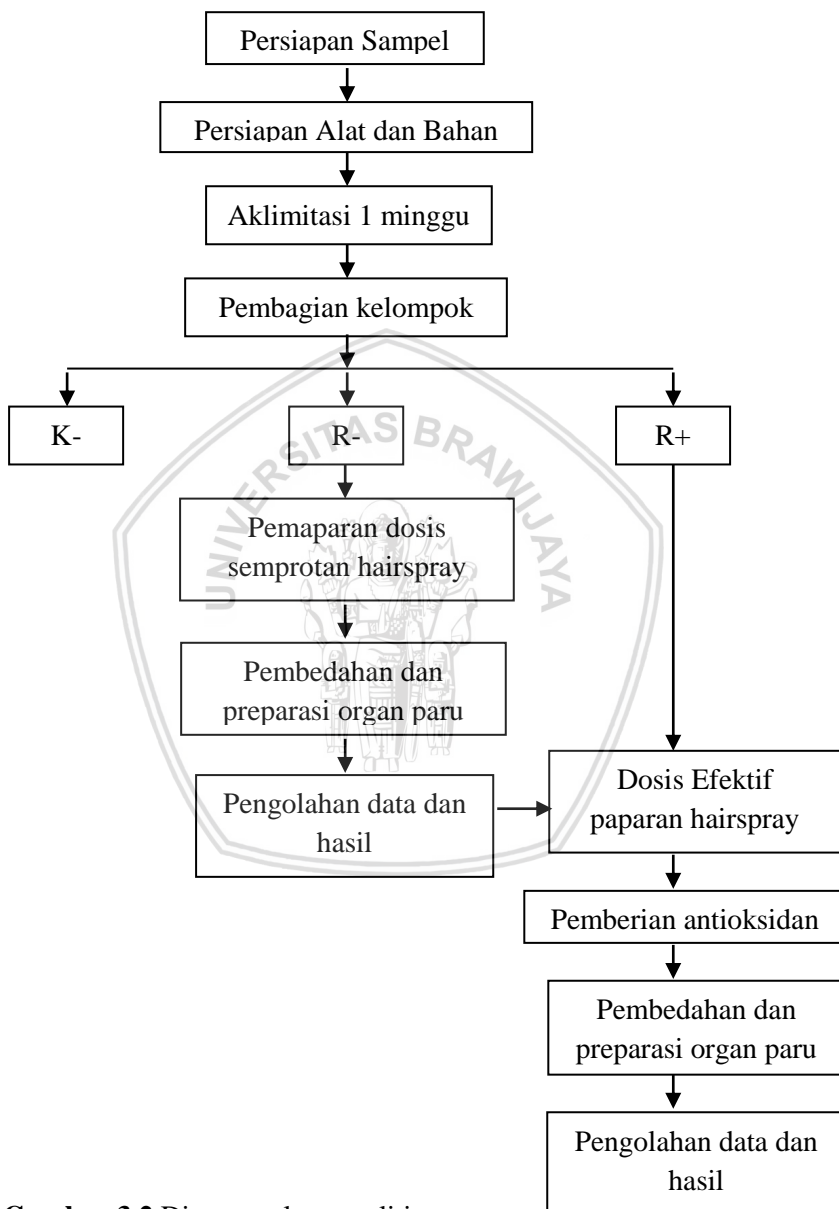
Persiapan Sampel

Persiapan Alat dan Bahan

Aklimitasi 1 minggu

Pembagian kelompok

K-

R-

R+

Pemaparan dosis semprotan hairspray

Pembedahan dan preparasi organ paru

Pengolahan data dan hasil

Dosis Efektif paparan hairspray

Pemberian antioksidan

Pembedahan dan preparasi organ paru

Pengolahan data dan hasil

UNIVERSITAS BRAWIJAYA

Gambar 3.2 Diagram alur penelitian